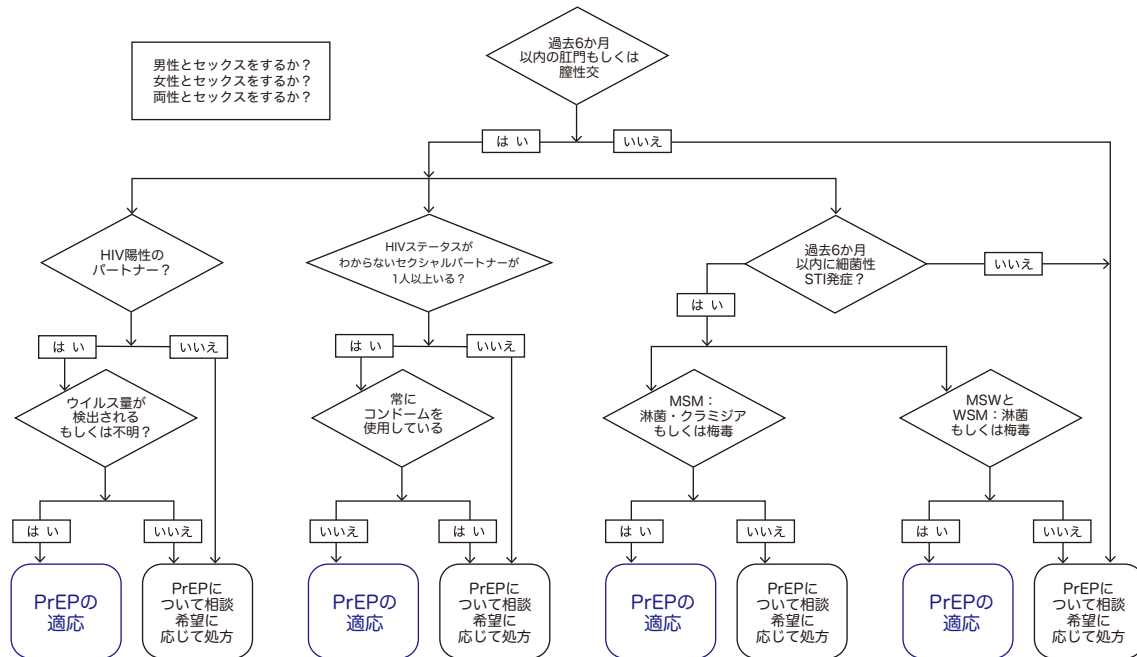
男性とセックスをするか？
女性とセックスをするか？
両性とセックスをするか？

過去6か月以内の肛門もしくは膣性交

はい

いいえ

HIV陽性のパートナー？

はい

いいえ

ウイルス量が検出されるもしくは不明？

はい

いいえ

PrEPの適応

PrEPについて相談希望に応じて処方

HIVステータスがわからないセクシャルパートナーが1人以上いる？

はい

いいえ

常にコンドームを使用している

いいえ

はい

PrEPの適応

PrEPについて相談希望に応じて処方

過去6か月以内に細菌性STI発症？

はい

いいえ

MSM：淋菌・クラミジアもしくは梅毒

はい

いいえ

PrEPの適応

PrEPについて相談希望に応じて処方

MSWとWSM：淋菌もしくは梅毒

はい

いいえ

PrEPの適応

PrEPについて相談希望に応じて処方